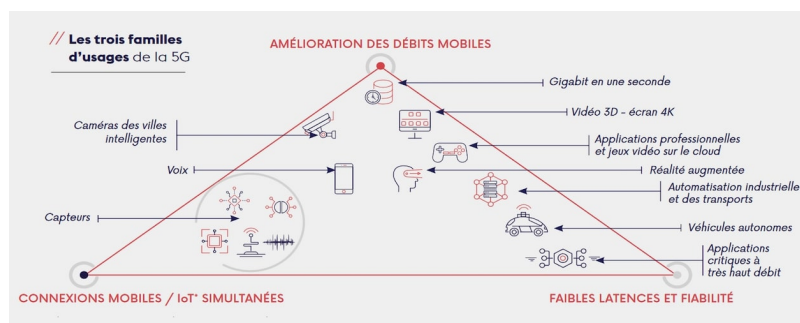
// Les trois familles d'usages de la 5G

AMÉLIORATION DES DÉBITS MOBILES

Gigabit en une seconde

Vidéo 3D - écran 4K

Caméras des villes intelligentes

Applications professionnelles et jeux vidéo sur le cloud

Voix

Réalité augmentée

Automatisation industrielle et des transports

Capteurs

Véhicules autonomes

Applications critiques à très haut débit

CONNEXIONS MOBILES / IoT* SIMULTANÉES

FAIBLES LATENCES ET FIABILITÉ